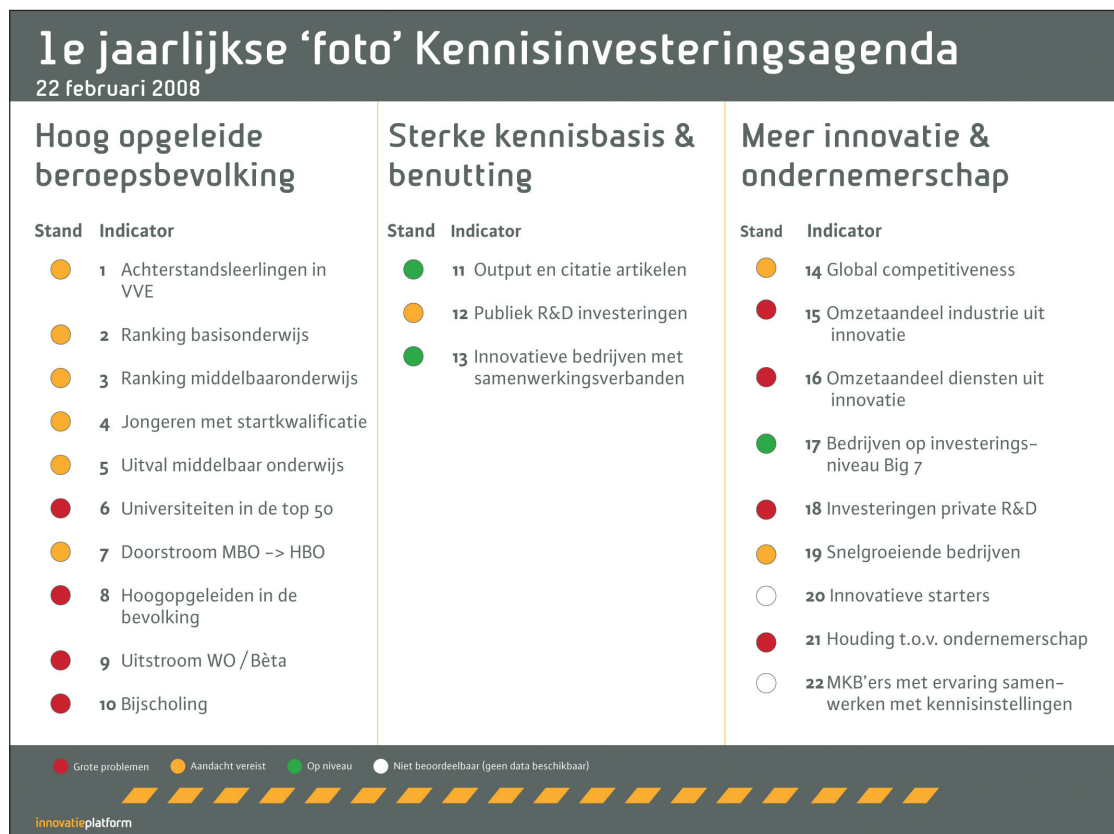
1e jaarlijkse 'foto' Kennisinvesteringsagenda
22 februari 2008

Hoog opgeleide beroepsbevolking

Stand Indicator
1 Achterstandsleerlingen in VVE
2 Ranking basisonderwijs
3 Ranking middelbaaronderwijs
4 Jongeren met startkwalificatie
5 Uitval middelbaar onderwijs
6 Universiteiten in de top 50
7 Doorstroom MBO -> HBO
8 Hoogopgeleiden in de bevolking
9 Uitstroom WO / Bèta
10 Bijscholing

Sterke kennisbasis & benutting

Stand Indicator
11 Output en citatie artikelen
12 Publiek R&D investeringen
13 Innovatieve bedrijven met samenwerkingsverbanden

Meer innovatie & ondernemerschap

Stand Indicator
14 Global competitiveness
15 Omzetaandeel industrie uit innovatie
16 Omzetaandeel diensten uit innovatie
17 Bedrijven op investeringsniveau Big 7
18 Investeringen private R&D
19 Snelgroeiende bedrijven
20 Innovatieve starters
21 Houding t.o.v. ondernemerschap
22 MKB'ers met ervaring samenwerken met kennisinstellingen

Grote problemen Aandacht vereist Op niveau Niet beoordeelbaar (geen data beschikbaar)

innovatieplatform